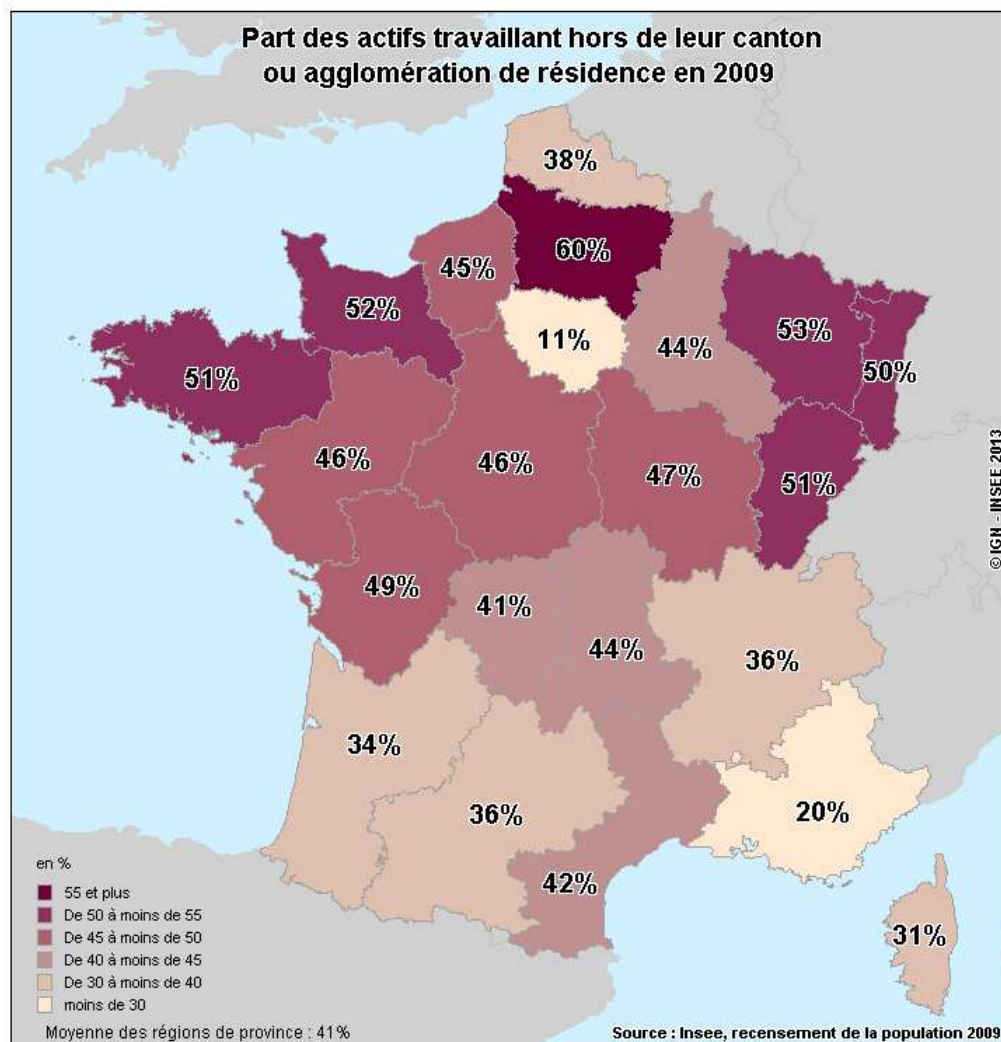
Part des actifs travaillant hors de leur canton ou agglomération de résidence en 2009

38%

60%

45%

52%

11%

44%

53%

50%

51%

46%

46%

47%

51%

49%

41%

44%

36%

34%

36%

20%

42%

31%

©IGN - INSEE 2013

en %
55 et plus
De 50 à moins de 55
De 45 à moins de 50
De 40 à moins de 45
De 30 à moins de 40
moins de 30

Moyenne des régions de province : 41%

Source : Insee, recensement de la population 2009